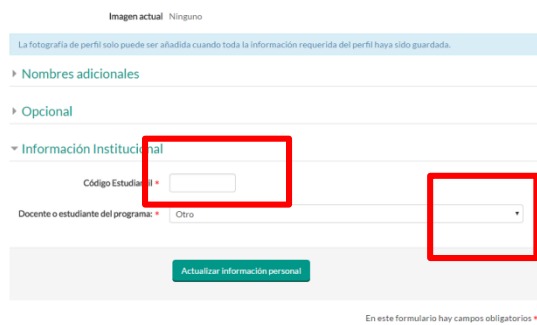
Imagen actual Ninguno

La fotografía de perfil solo puede ser añadida cuando toda la información requerida del perfil haya sido guardada.

Nombres adicionales

Opcional

Información Institucional

Código Estudiantil *

Docente o estudiante del programa: * Otro

Actualizar información personal

En este formulario hay campos obligatorios *